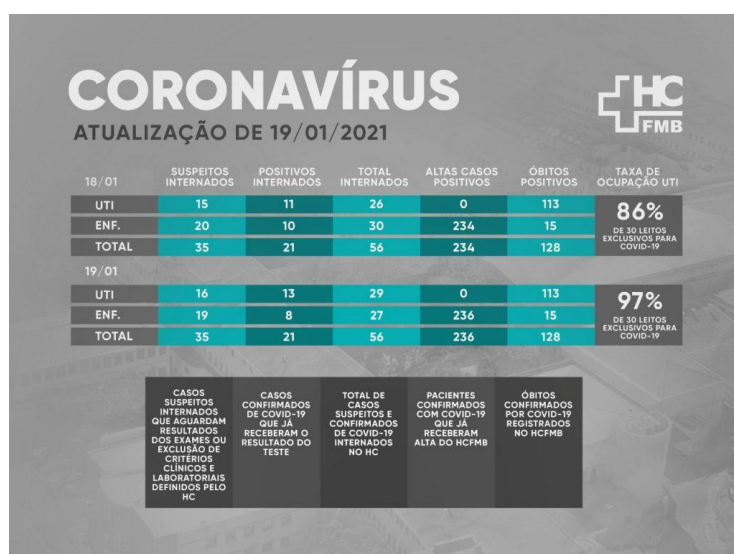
CORONAVÍRUS
ATUALIZAÇÃO DE 19/01/2021

HC FMB

| 18/01 | SUSPEITOS INTERNADOS | POSITIVOS INTERNADOS | TOTAL INTERNADOS | ALTAS CASOS POSITIVOS | ÓBITOS POSITIVOS | TAXA DE OCUPAÇÃO UTI |
|---|---|---|---|---|---|---|
| UTI | 15 | 11 | 26 | 0 | 113 | 86% DE 30 LEITOS EXCLUSIVOS PARA COVID-19 |
| ENF. | 20 | 10 | 30 | 234 | 15 | |
| TOTAL | 35 | 21 | 56 | 234 | 128 | |

| 19/01 | | | | | | |
|---|---|---|---|---|---|---|
| UTI | 16 | 13 | 29 | 0 | 113 | 97% DE 30 LEITOS EXCLUSIVOS PARA COVID-19 |
| ENF. | 19 | 8 | 27 | 236 | 15 | |
| TOTAL | 35 | 21 | 56 | 236 | 128 | |

CASOS SUSPEITOS INTERNADOS QUE AGUARDAM RESULTADOS DOS EXAMES OU EXCLUSÃO DE CRITÉRIOS CLÍNICOS E LABORATORIAIS DEFINIDOS PELO HC

CASOS CONFIRMADOS DE COVID-19 QUE JÁ RECEBERAM O RESULTADO DO TESTE

TOTAL DE CASOS SUSPEITOS E CONFIRMADOS DE COVID-19 INTERNADOS NO HC

PACIENTES CONFIRMADOS COM COVID-19 QUE JÁ RECEBERAM ALTA DO HCFMB

ÓBITOS CONFIRMADOS POR COVID-19 REGISTRADOS NO HCFMB